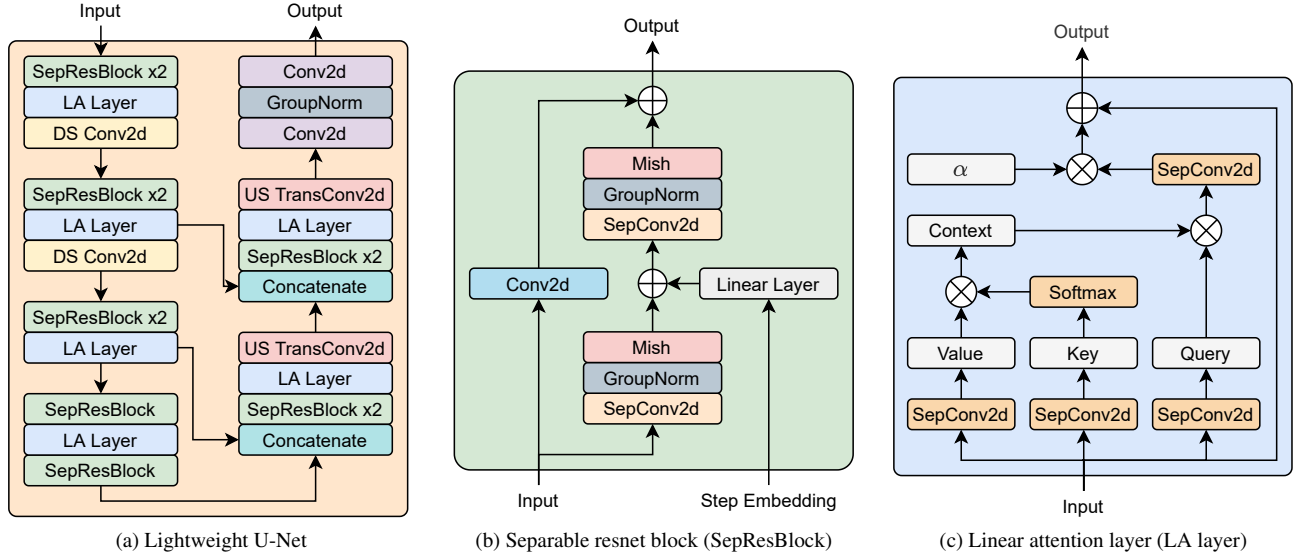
Input

SepResBlock x2
LA Layer
DS Conv2d

SepResBlock x2
LA Layer
DS Conv2d

SepResBlock x2
LA Layer

SepResBlock
LA Layer
SepResBlock

Output

Conv2d
GroupNorm
Conv2d

US TransConv2d
LA Layer
SepResBlock x2
Concatenate

US TransConv2d
LA Layer
SepResBlock x2
Concatenate

(a) Lightweight U-Net

Output

Mish
GroupNorm
SepConv2d

Conv2d

Linear Layer

Mish
GroupNorm
SepConv2d

Input

Step Embedding

(b) Separable resnet block (SepResBlock)

Output

$\alpha$

SepConv2d

Context

Softmax

Value

Key

Query

SepConv2d

SepConv2d

SepConv2d

Input

(c) Linear attention layer (LA layer)